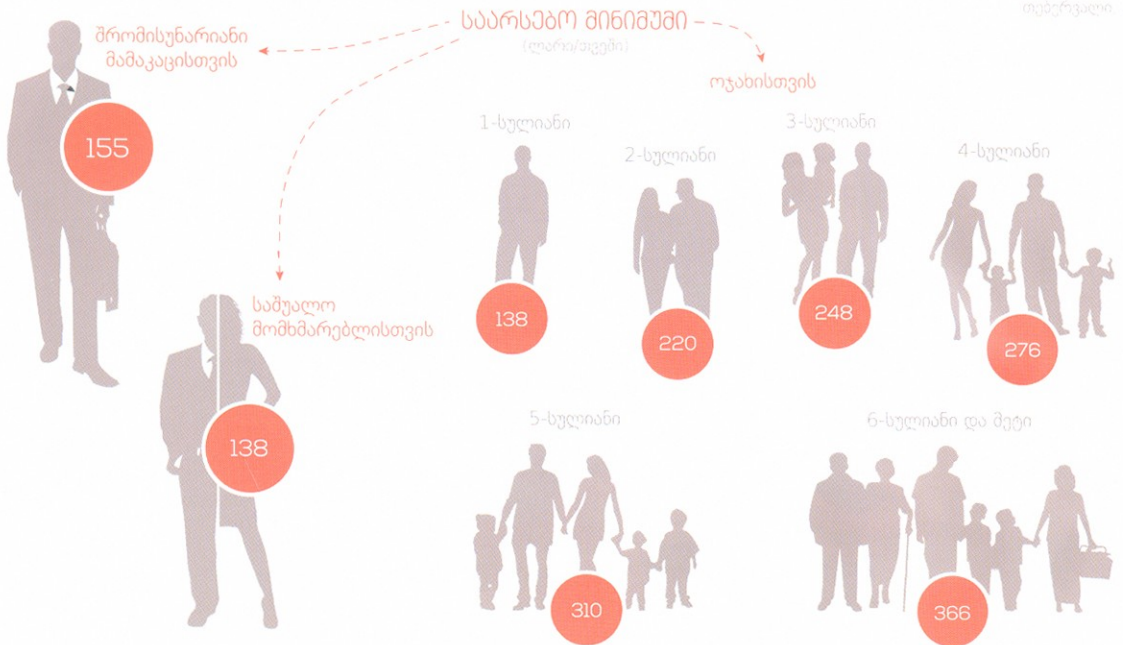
საარსებო მინიმუმი
(ლარი/თვეში)

თებერვალი

შრომისუნარიანი მამაკაცისთვის

155

საშუალო მომხმარებლისთვის

138

ოჯახისთვის

1-სულიანი

138

2-სულიანი

220

3-სულიანი

248

4-სულიანი

276

5-სულიანი

310

6-სულიანი და მეტი

366